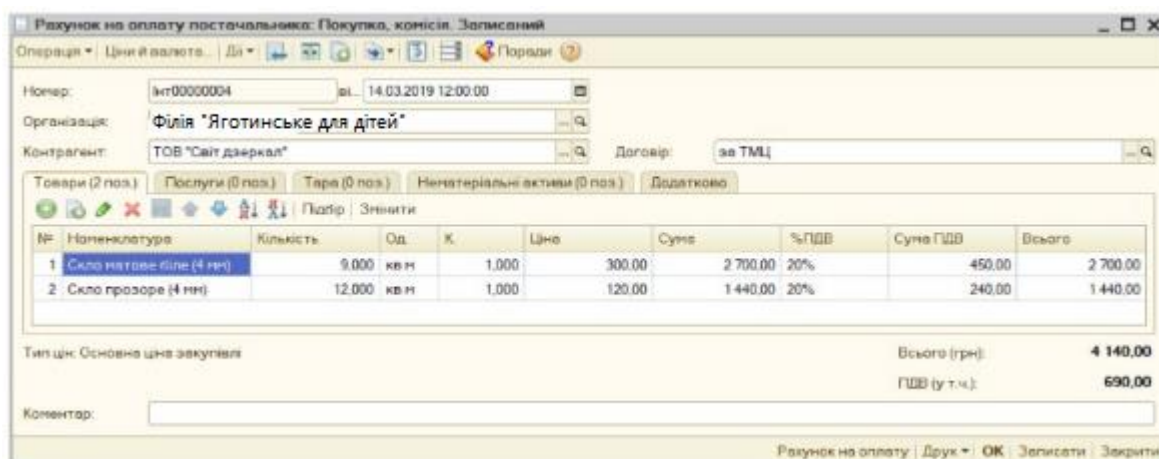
Рахунок на оплату постачальника: Покупка, комісія. Записаний

Операція • Ціни й валюта... Дії • Поради

Номер: ЫТ00000004 від: 14.03.2019 12:00:00

Організація: Філія "Яготинське для дітей"

Контрагент: ТОВ "Світ дзеркал" Договір: за ТМЦ

Товари (2 поз.) Послуги (0 поз.) Тара (0 поз.) Нематеріальні активи (0 поз.) Додатково

Підбір Змінити

| № | Номенклатура | Кількість | Од. | К. | Ціна | Сума | %ПДВ | Сума ПДВ | Всього |
|---|---|---|---|---|---|---|---|---|---|
| 1 | Скло матове біле (4 мм) | 9,000 | кв.м | 1,000 | 300,00 | 2 700,00 | 20% | 450,00 | 2 700,00 |
| 2 | Скло прозоре (4 мм) | 12,000 | кв.м | 1,000 | 120,00 | 1 440,00 | 20% | 240,00 | 1 440,00 |

Тип цін: Основна ціна закупівлі

Всього (грн): 4 140,00

ПДВ (у т.ч.): 690,00

Коментар:

Рахунок на оплату | Друк • OK | Записати | Закрити